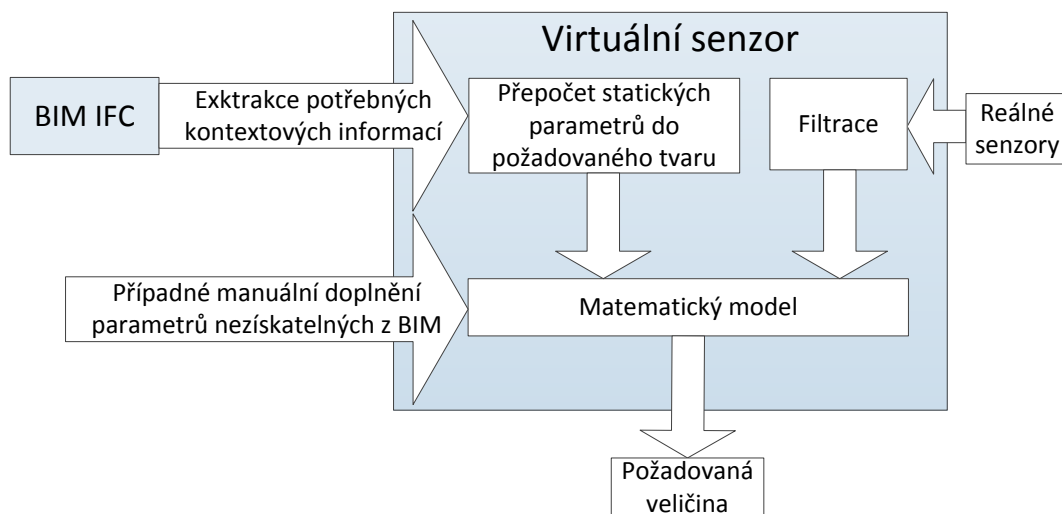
Virtuální senzor

BIM IFC

Exktrakce potřebných kontextových informací

Přepočet statických parametrů do požadovaného tvaru

Filtrace

Reálné senzory

Případné manuální doplnění parametrů nezískatelných z BIM

Matematický model

Požadovaná veličina